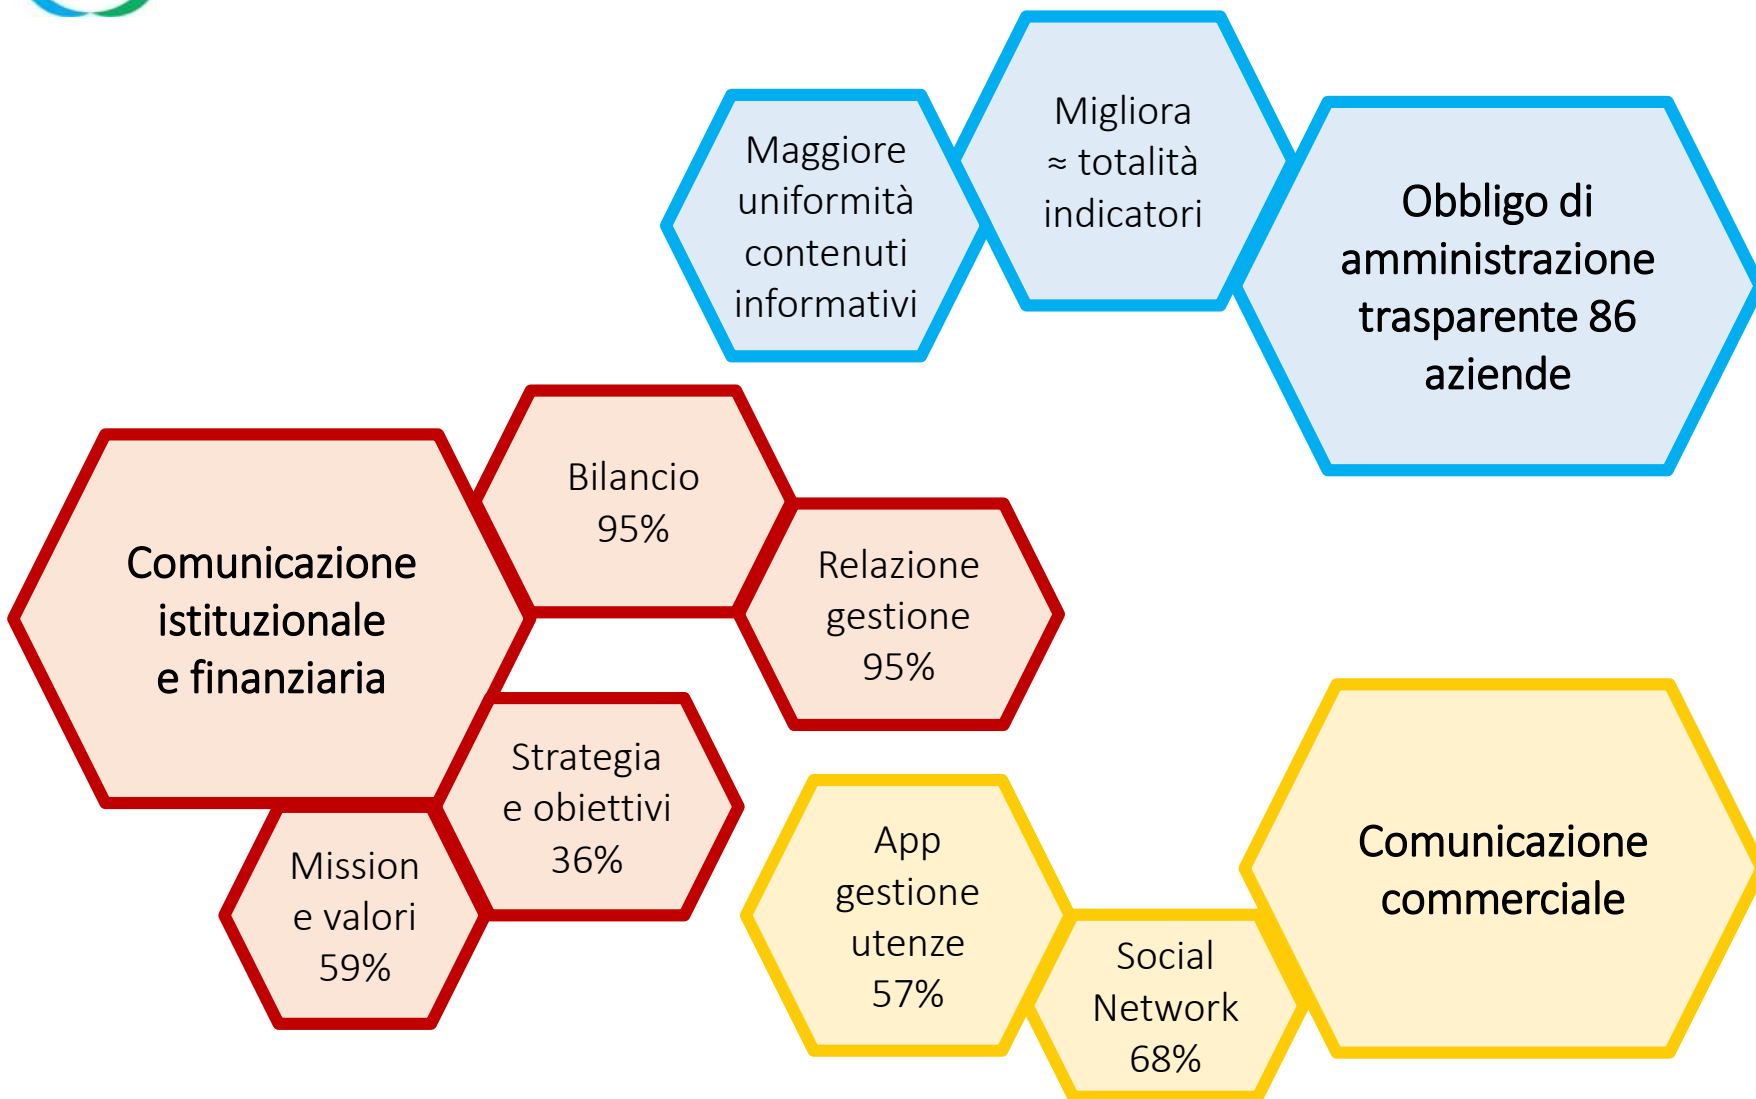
Maggiore uniformità contenuti informativi

Migliora ≈ totalità indicatori

Obbligo di amministrazione trasparente 86 aziende

Comunicazione istituzionale e finanziaria

Bilancio 95%

Relazione gestione 95%

Strategia e obiettivi 36%

Mission e valori 59%

App gestione utenze 57%

Social Network 68%

Comunicazione commerciale